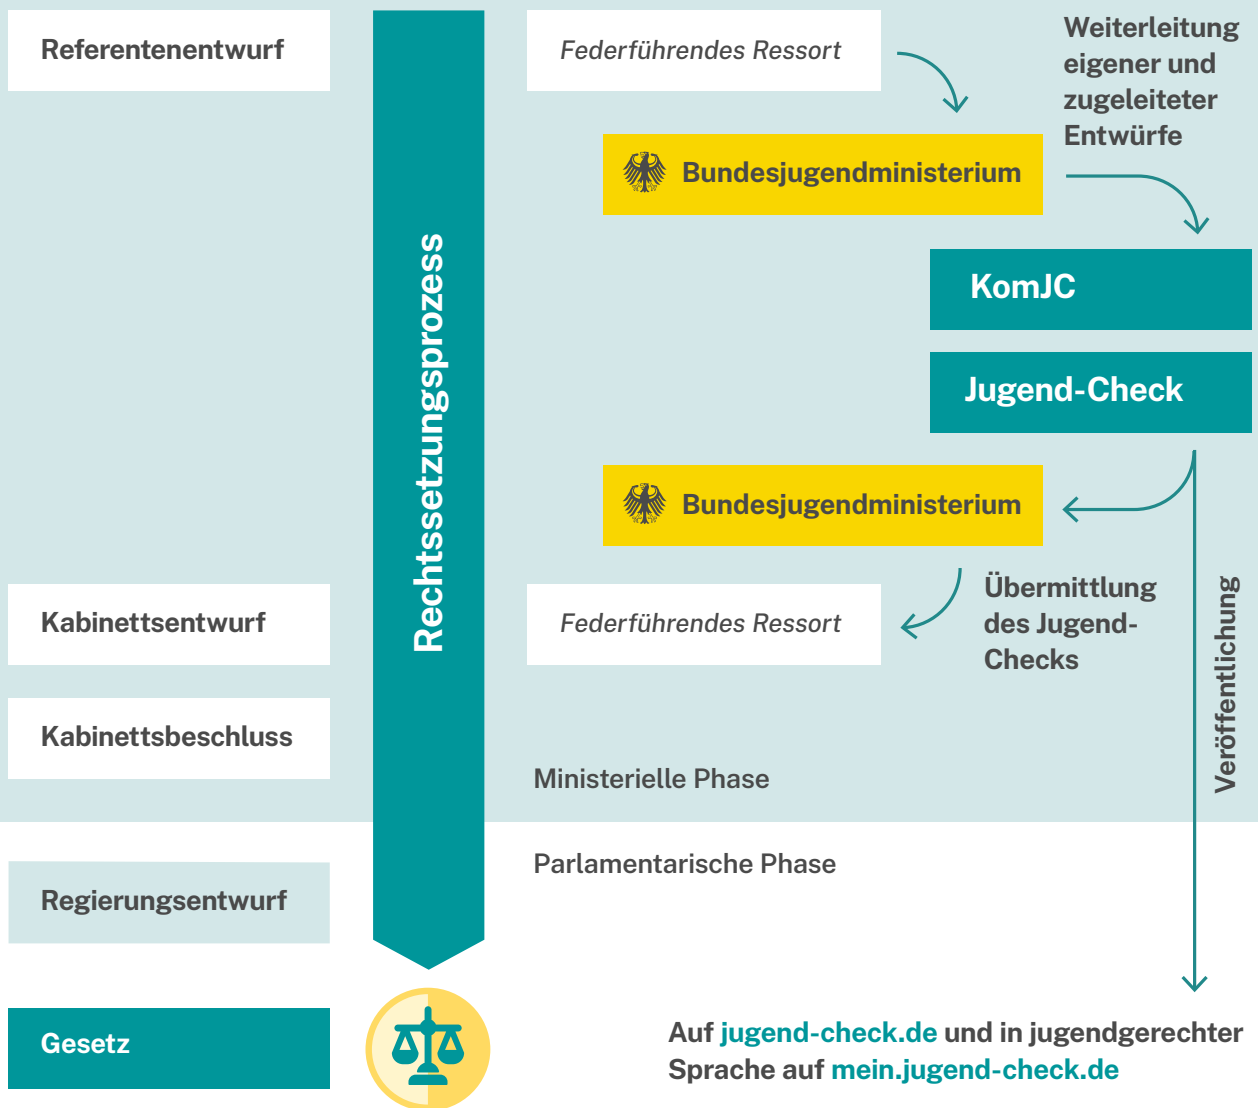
Referentenentwurf

Rechtssetzungsprozess

Federführendes Ressort

Weiterleitung eigener und zugeleiteter Entwürfe

Bundesjugendministerium

KomJC

Jugend-Check

Bundesjugendministerium

Kabinettsentwurf

Federführendes Ressort

Übermittlung des Jugend-Checks

Veröffentlichung

Kabinettsbeschluss

Ministerielle Phase

Parlamentarische Phase

Regierungsentwurf

Gesetz

Auf jugend-check.de und in jugendgerechter Sprache auf mein.jugend-check.de